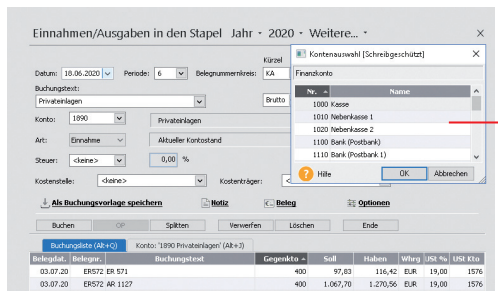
Einnahmen/Ausgaben in den Stapel Jahr • 2020 • Weitere... •

Kürzel

Datum: 18.06.2020 Periode: 6 Belegnummernkreis: KA

Buchungstext:

Privateinlagen

Brutto

Konto: 1890 Privateinlagen

Art: Einnahme Aktueller Kontostand

Steuer: <keine> 0,00 %

Kostenstelle: <keine> Kostenträger:

Als Buchungsvorlage speichern Notiz Beleg Optionen

Buchen OP Splitten Verwerfen Löschen Ende

Buchungsliste (Alt+Q) Konto: '1890 Privateinlagen' (Alt+3)

| Belegdat. | Belegnr. | Buchungstext | Gegenkto | Soll | Haben | Whrg | USt % | USt Kto |
|---|---|---|---|---|---|---|---|---|
| 03.07.20 | ER572 | ER 571 | 400 | 97,83 | 116,42 | EUR | 19,00 | 1576 |
| 03.07.20 | ER572 | AR 1127 | 400 | 1.067,70 | 1.270,56 | EUR | 19,00 | 1576 |

Kontenauswahl [Schreibgeschützt]

Finanzkonto

| Nr. | Name |
|---|---|
| 1000 | Kasse |
| 1010 | Nebenkasse 1 |
| 1020 | Nebenkasse 2 |
| 1100 | Bank (Postbank) |
| 1110 | Bank (Postbank 1) |

Hilfe OK Abbrechen